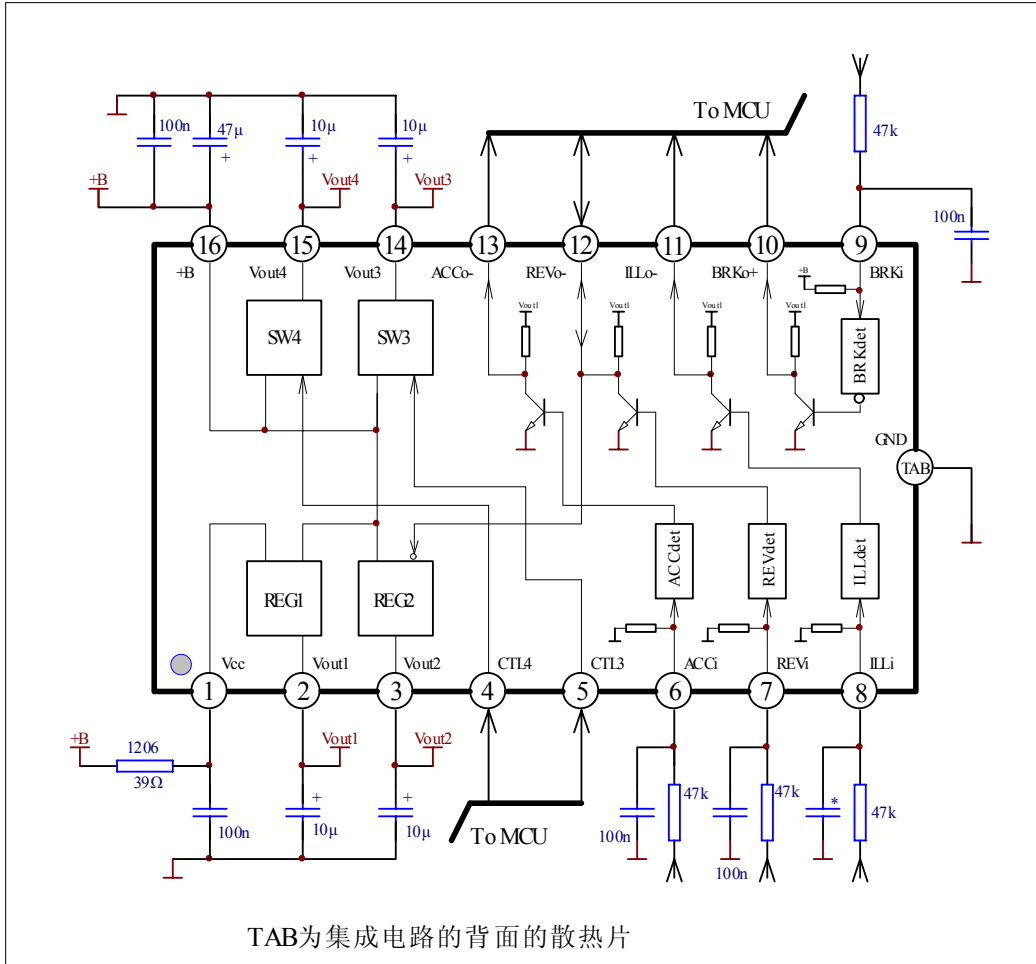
To MCU

47k

100n

100n 47μ 10μ 10μ

+B Vout4 Vout3

16 15 14 13 12 11 10 9

+B Vout4 Vout3 ACCo- REVo- ILLo- BRKo+ BRKi

+B

SW4 SW3

Vout1 Vout1 Vout1 Vout1

BRKdet

GND

TAB

REG1 REG2

ACCdet REVdet ILLdet

Vcc Vout1 Vout2 CTL4 CTL3 ACCi REVi ILLi

1 2 3 4 5 6 7 8

+B 1206 39Ω

Vout1 Vout2

100n 10μ 10μ

47k 47k 47k

100n 100n *

To MCU

TAB为集成电路的背面的散热片